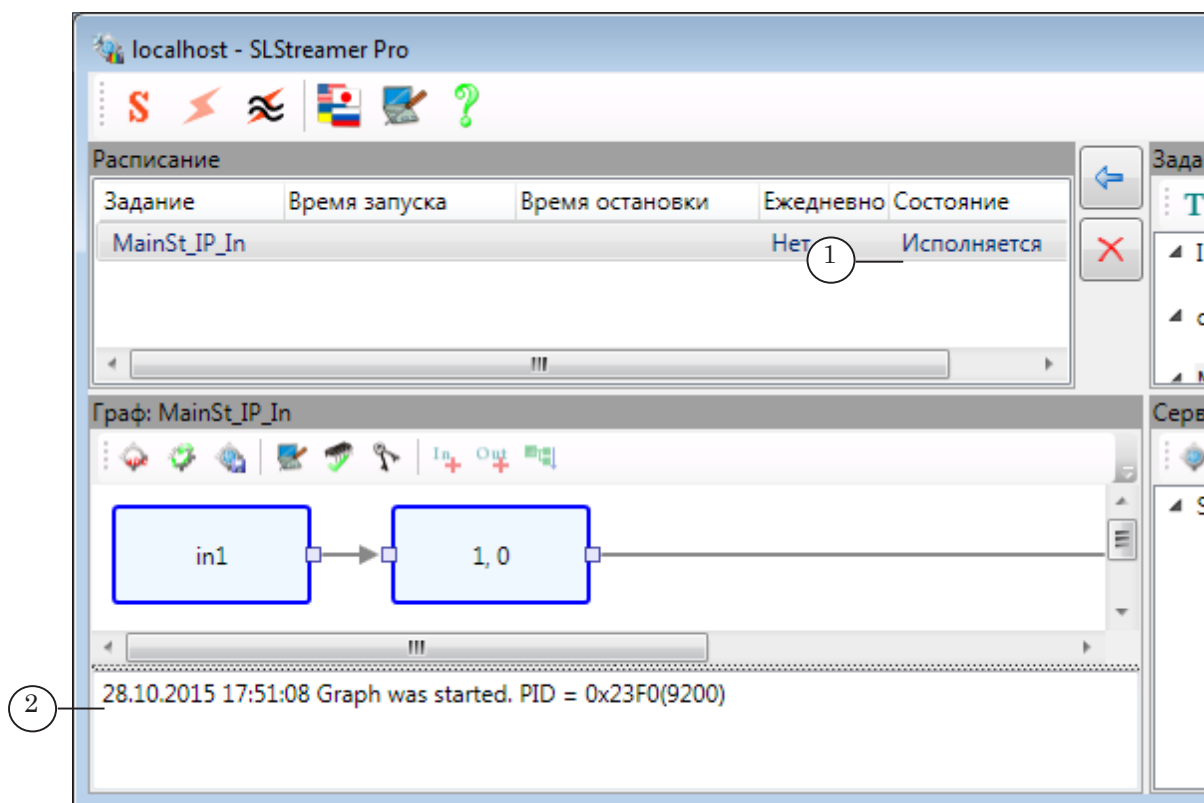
localhost - SLStreamer Pro

Расписание

| Задание | Время запуска | Время остановки | Ежедневно | Состояние |
|---|---|---|---|---|
| MainSt_IP_In | | | Нет | Исполняется |

1

Зада

Граф: MainSt_IP_In

In Out

in1

1, 0

Серв

2

28.10.2015 17:51:08 Graph was started. PID = 0x23F0(9200)